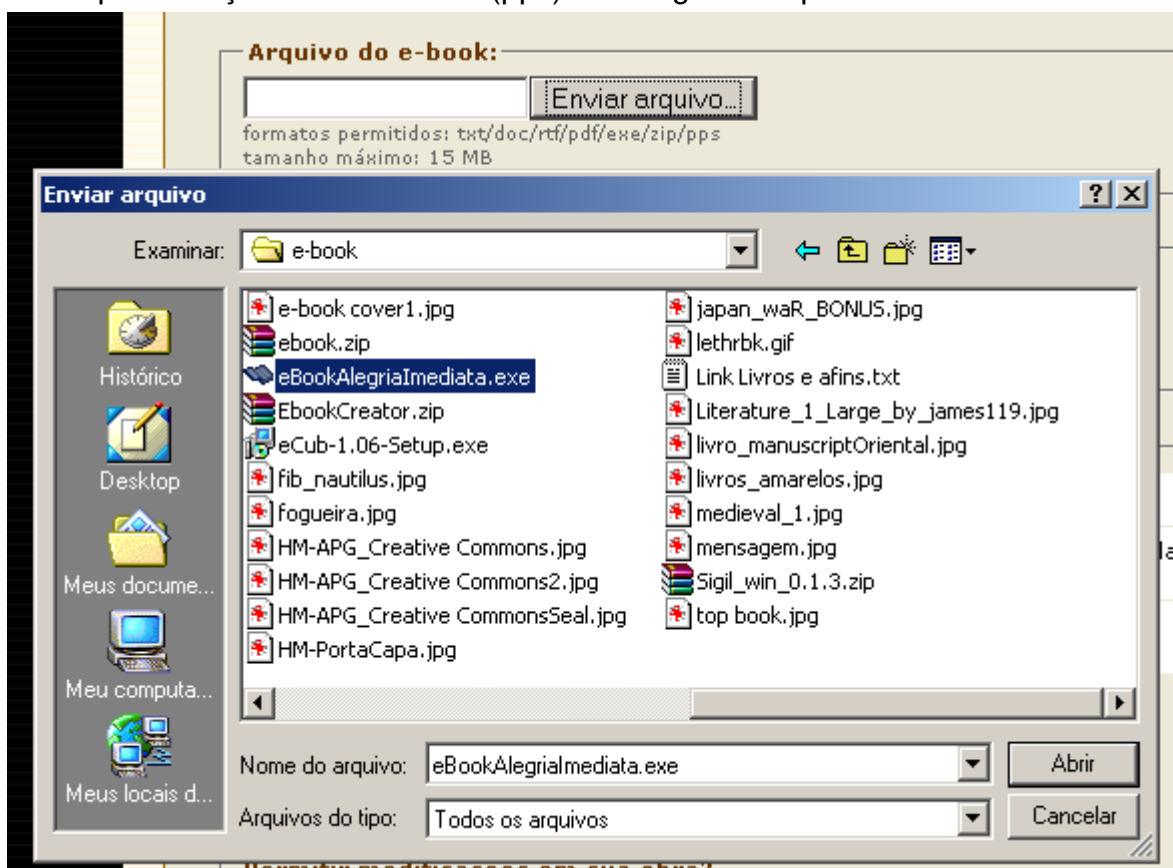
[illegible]

Arquivo do e-book:

Enviar arquivo...

formatos permitidos: txt/doc/rtf/pdf/exe/zip/pps
tamanho máximo: 15 MB

Enviar arquivo

?

Examinar: e-book

Histórico

Desktop

Meus docume...

Meu computa...

Meus locais d...

e-book cover1.jpg
ebook.zip
eBookAlegriaImediata.exe
EbookCreator.zip
eCub-1.06-Setup.exe
fib_nautilus.jpg
fogueira.jpg
HM-APG_Creative Commons.jpg
HM-APG_Creative Commons2.jpg
HM-APG_Creative CommonsSeal.jpg
HM-PortaCapa.jpg
japan_waR_BONUS.jpg
lethrbk.gif
Link Livros e afins.txt
Literature_1_Large_by_james119.jpg
livro_manuscriptOriental.jpg
livros_amarelos.jpg
medieval_1.jpg
mensagem.jpg
Sigil_win_0.1.3.zip
top book.jpg

Nome do arquivo: eBookAlegriaImediata.exe

Abrir

Arquivos do tipo: Todos os arquivos

Cancelar

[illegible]